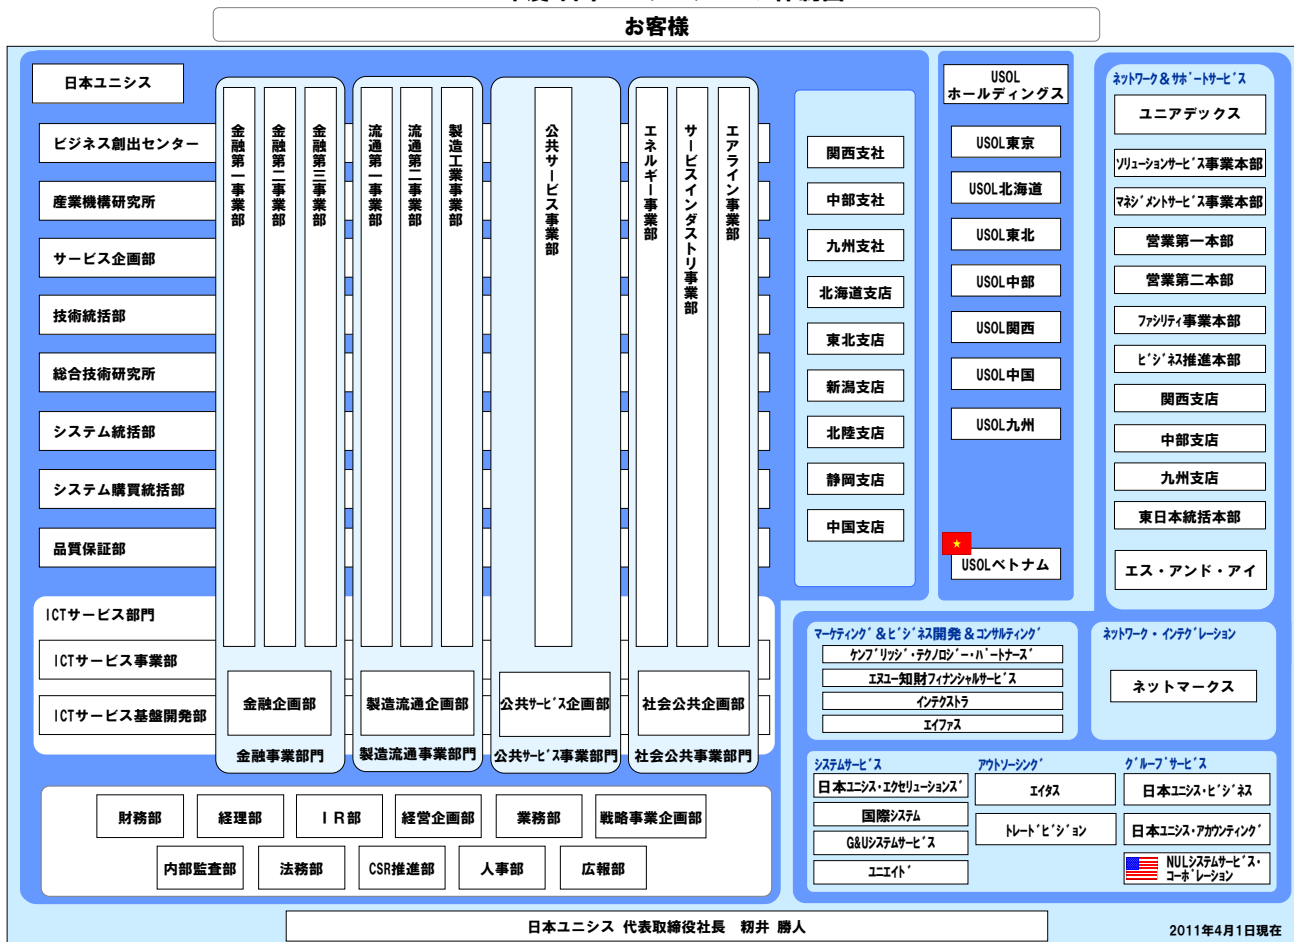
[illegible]

お客様

日本ユニシス

ビジネス創出センター

産業機構研究所

サービス企画部

技術統括部

総合技術研究所

システム統括部

システム購買統括部

品質保証部

ICTサービス部門

ICTサービス事業部

ICTサービス基盤開発部

金融第一事業部

金融第二事業部

金融第三事業部

金融企画部

金融事業部門

流通第一事業部

流通第二事業部

製造工業事業部

製造流通企画部

製造流通事業部門

公共サービス事業部

公共ｻｰﾋﾞｽ企画部

公共ｻｰﾋﾞｽ事業部門

エネルギー事業部

サービスインダストリ事業部

エアライン事業部

社会公共企画部

社会公共事業部門

関西支社

中部支社

九州支社

北海道支店

東北支店

新潟支店

北陸支店

静岡支店

中国支店

USOL ホールディングス

USOL東京

USOL北海道

USOL東北

USOL中部

USOL関西

USOL中国

USOL九州

USOLベトナム

ﾈｯﾄﾜｰｸ＆ｻﾎﾟｰﾄｻｰﾋﾞｽ

ユニアデックス

ｿﾘｭｰｼｮﾝｻｰﾋﾞｽ事業本部

ﾏﾈｼﾞﾒﾝﾄｻｰﾋﾞｽ事業本部

営業第一本部

営業第二本部

ﾌｧｼﾘﾃｨ事業本部

ﾋﾞｼﾞﾈｽ推進本部

関西支店

中部支店

九州支店

東日本統括本部

エス・アンド・アイ

ﾏｰｹﾃｨﾝｸﾞ＆ﾋﾞｼﾞﾈｽ開発＆ｺﾝｻﾙﾃｨﾝｸﾞ

ｹﾝﾌﾞﾘｯｼﾞ・ﾃｸﾉﾛｼﾞｰ・ﾊﾟｰﾄﾅｰｽﾞ

ｴﾇﾕｰ知財ﾌｨﾅﾝｼｬﾙｻｰﾋﾞｽ

ｲﾝﾃｸｽﾄﾗ

ｴｲﾌｧｽ

ﾈｯﾄﾜｰｸ・ｲﾝﾃｸﾞﾚｰｼｮﾝ

ネットマークス

ｼｽﾃﾑｻｰﾋﾞｽ

日本ﾕﾆｼｽ・ｴｸｾﾘｭｰｼｮﾝｽﾞ

国際システム

G&Uｼｽﾃﾑｻｰﾋﾞｽ

ﾕﾆｴｲﾄﾞ

ｱｳﾄｿｰｼﾝｸﾞ

ｴｲﾀｽ

ﾄﾚｰﾄﾞﾋﾞｼﾞｮﾝ

ｸﾞﾙｰﾌﾟｻｰﾋﾞｽ

日本ﾕﾆｼｽ・ﾋﾞｼﾞﾈｽ

日本ﾕﾆｼｽ・ｱｶｳﾝﾃｨﾝｸﾞ

NULｼｽﾃﾑｻｰﾋﾞｽ・ｺｰﾎﾟﾚｰｼｮﾝ

財務部

経理部

ＩＲ部

経営企画部

業務部

戦略事業企画部

内部監査部

法務部

CSR推進部

人事部

広報部

日本ユニシス 代表取締役社長　籾井 勝人

2011年4月1日現在